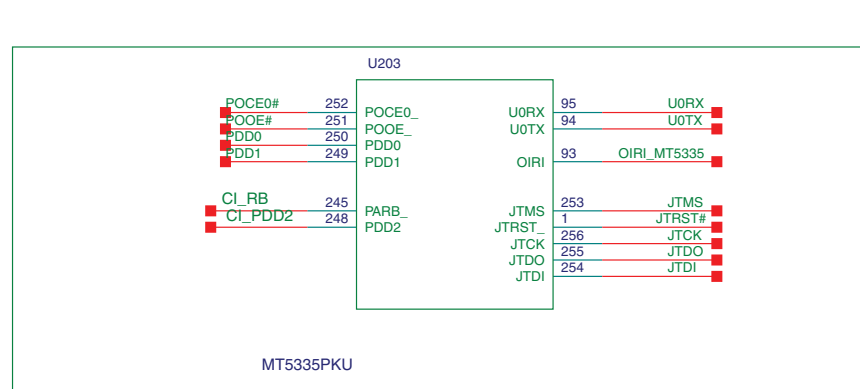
U203

POCE0# 252 POCE0_
POOE# 251 POOE_
PDD0 250 PDD0
PDD1 249 PDD1

CI_RB 245 PARB_
CI_PDD2 248 PDD2

U0RX 95 U0RX
U0TX 94 U0TX
OIRI 93 OIRI_MT5335

JTMS 253 JTMS
JTRST_ 1 JTRST#
JTCK 256 JTCK
JTDO 255 JTDO
JTDI 254 JTDI

MT5335PKU